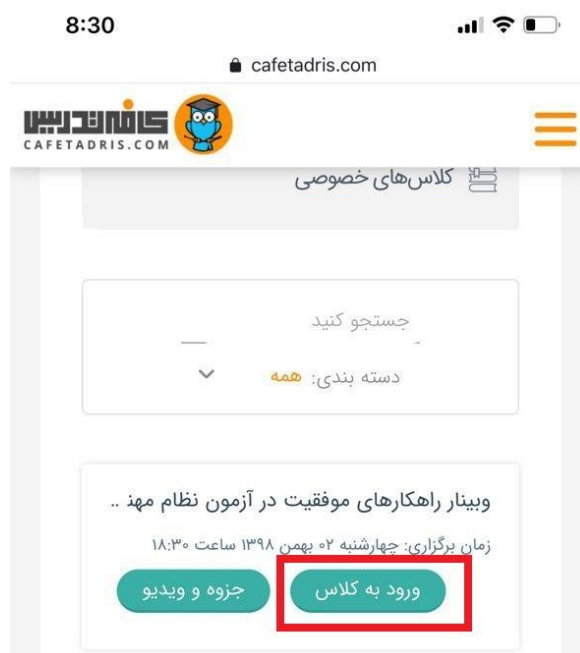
8:30

cafetadris.com

کافه تدریس
CAFETADRIS.COM

کلاس‌های خصوصی

جستجو کنید

دسته بندی: همه

وبینار راهکارهای موفقیت در آزمون نظام مهن ..

زمان برگزاری: چهارشنبه ۰۲ بهمن ۱۳۹۸ ساعت ۱۸:۳۰

ورود به کلاس

جزوه و ویدیو